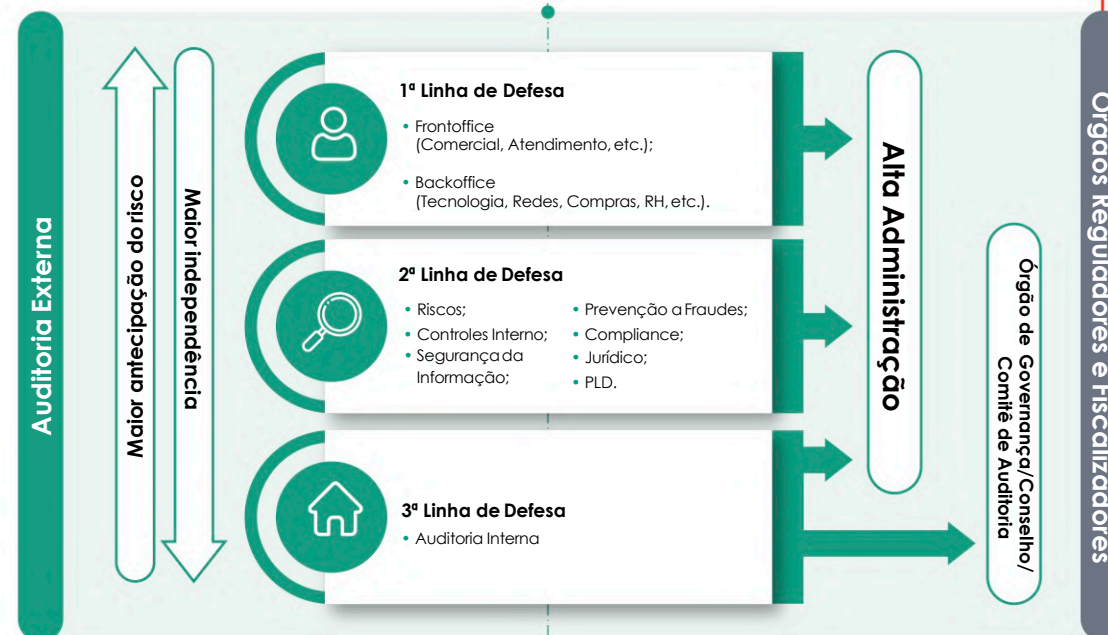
Auditoria Externa

Maior antecipação do risco

Maior independência

1ª Linha de Defesa
• Frontoffice (Comercial, Atendimento, etc.);
• Backoffice (Tecnologia, Redes, Compras, RH, etc.).

2ª Linha de Defesa
• Riscos;
• Controles Interno;
• Segurança da Informação;
• Prevenção a Fraudes;
• Compliance;
• Jurídico;
• PLD.

3ª Linha de Defesa
• Auditoria Interna

Alta Administração

Órgão de Governança/Conselho/ Comitê de Auditoria

Órgãos Reguladores e Fiscalizadores